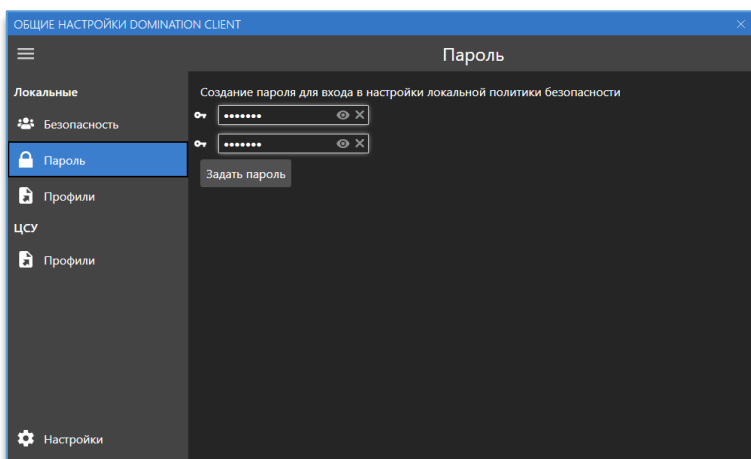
ОБЩИЕ НАСТРОЙКИ DOMINATION CLIENT

Пароль

Локальные

Безопасность

Пароль

Профили

ЦСУ

Профили

Настройки

Создание пароля для входа в настройки локальной политики безопасности

•••••••

•••••••

Задать пароль